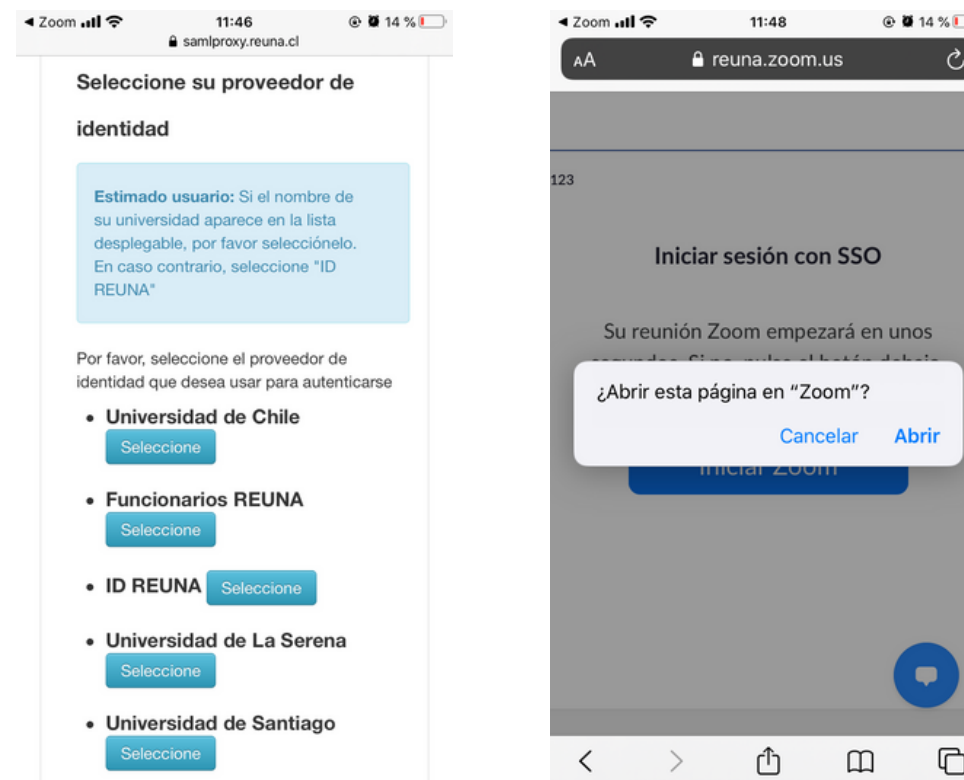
◂ Zoom 11:46 14 %
samlproxy.reuna.cl

Seleccione su proveedor de identidad

Estimado usuario: Si el nombre de su universidad aparece en la lista desplegable, por favor selecciónelo. En caso contrario, seleccione "ID REUNA"

Por favor, seleccione el proveedor de identidad que desea usar para autenticarse

- Universidad de Chile
Seleccione
- Funcionarios REUNA
Seleccione
- ID REUNA Seleccione
- Universidad de La Serena
Seleccione
- Universidad de Santiago
Seleccione

◂ Zoom 11:48 14 %
AA reuna.zoom.us

123

Iniciar sesión con SSO

Su reunión Zoom empezará en unos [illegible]

¿Abrir esta página en "Zoom"?

Cancelar Abrir

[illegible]